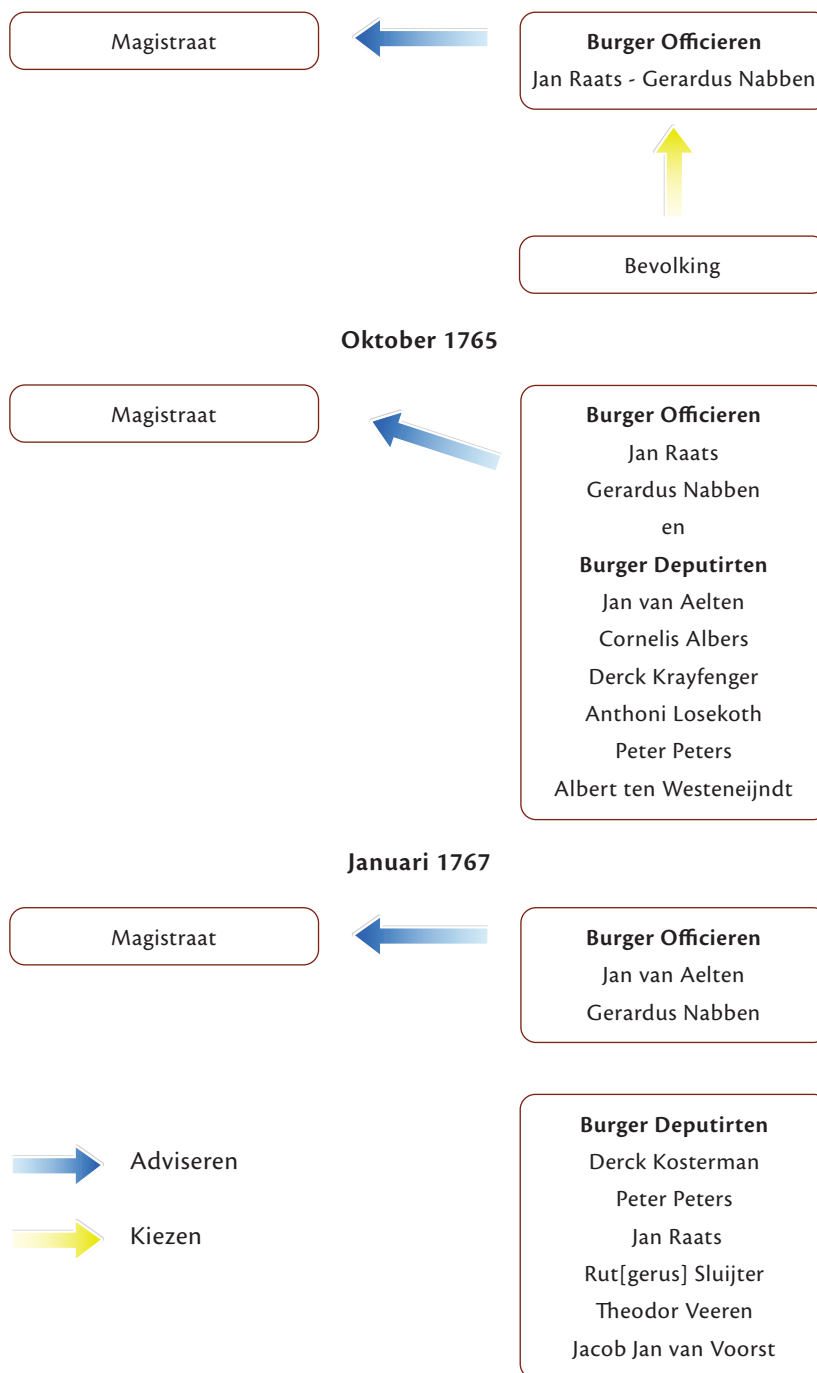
Magistraat

Burger Officieren
Jan Raats - Gerardus Nabben

Bevolking

Oktober 1765

Magistraat

Burger Officieren
Jan Raats
Gerardus Nabben
en
Burger Deputirten
Jan van Aelten
Cornelis Albers
Derck Krayfenger
Anthoni Losekoth
Peter Peters
Albert ten Westeneijndt

Januari 1767

Magistraat

Burger Officieren
Jan van Aelten
Gerardus Nabben

Burger Deputirten
Derck Kosterman
Peter Peters
Jan Raats
Rut[gerus] Sluijter
Theodor Veeren
Jacob Jan van Voorst

Adviseren

Kiezen